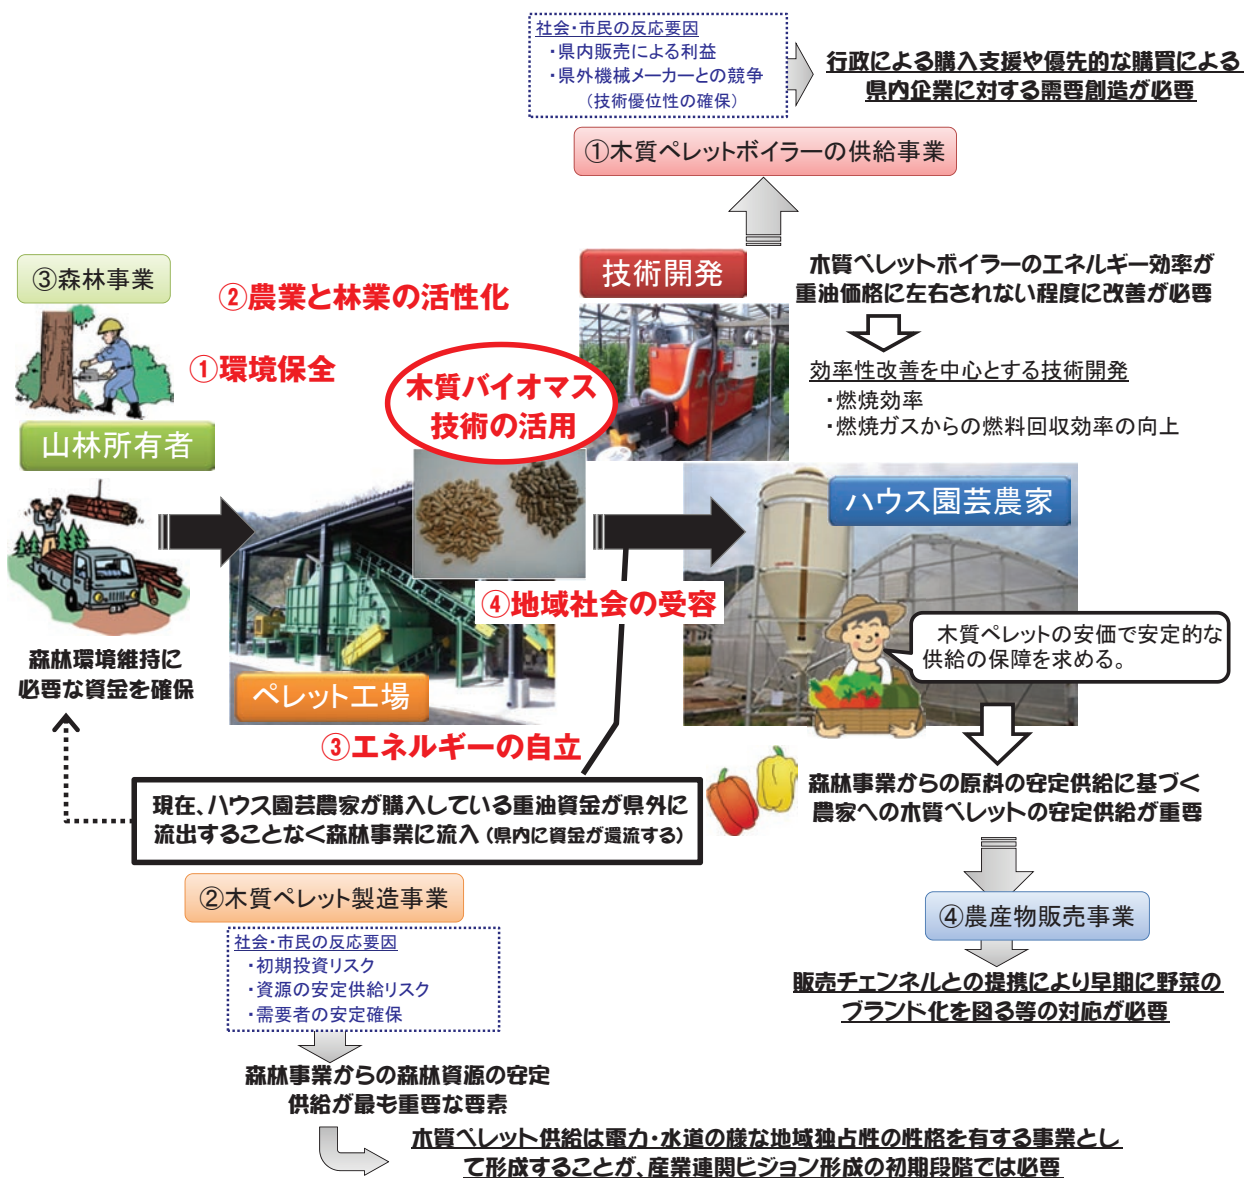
社会・市民の反応要因
・県内販売による利益
・県外機械メーカーとの競争
（技術優位性の確保）

行政による購入支援や優先的な購買による県内企業に対する需要創造が必要

①木質ペレットボイラーの供給事業

③森林事業

②農業と林業の活性化

①環境保全

技術開発

木質ペレットボイラーのエネルギー効率が重油価格に左右されない程度に改善が必要

効率性改善を中心とする技術開発
・燃焼効率
・燃焼ガスからの燃料回収効率の向上

木質バイオマス技術の活用

山林所有者

ハウス園芸農家

④地域社会の受容

木質ペレットの安価で安定的な供給の保障を求める。

森林環境維持に必要な資金を確保

ペレット工場

③エネルギーの自立

森林事業からの原料の安定供給に基づく農家への木質ペレットの安定供給が重要

現在、ハウス園芸農家が購入している重油資金が県外に流出することなく森林事業に流入（県内に資金が還流する）

②木質ペレット製造事業

④農産物販売事業

社会・市民の反応要因
・初期投資リスク
・資源の安定供給リスク
・需要者の安定確保

販売チェンネルとの提携により早期に野菜のブランド化を図る等の対応が必要

森林事業からの森林資源の安定供給が最も重要な要素

木質ペレット供給は電力・水道の様な地域独占性の性格を有する事業として形成することが、産業連関ビジョン形成の初期段階では必要